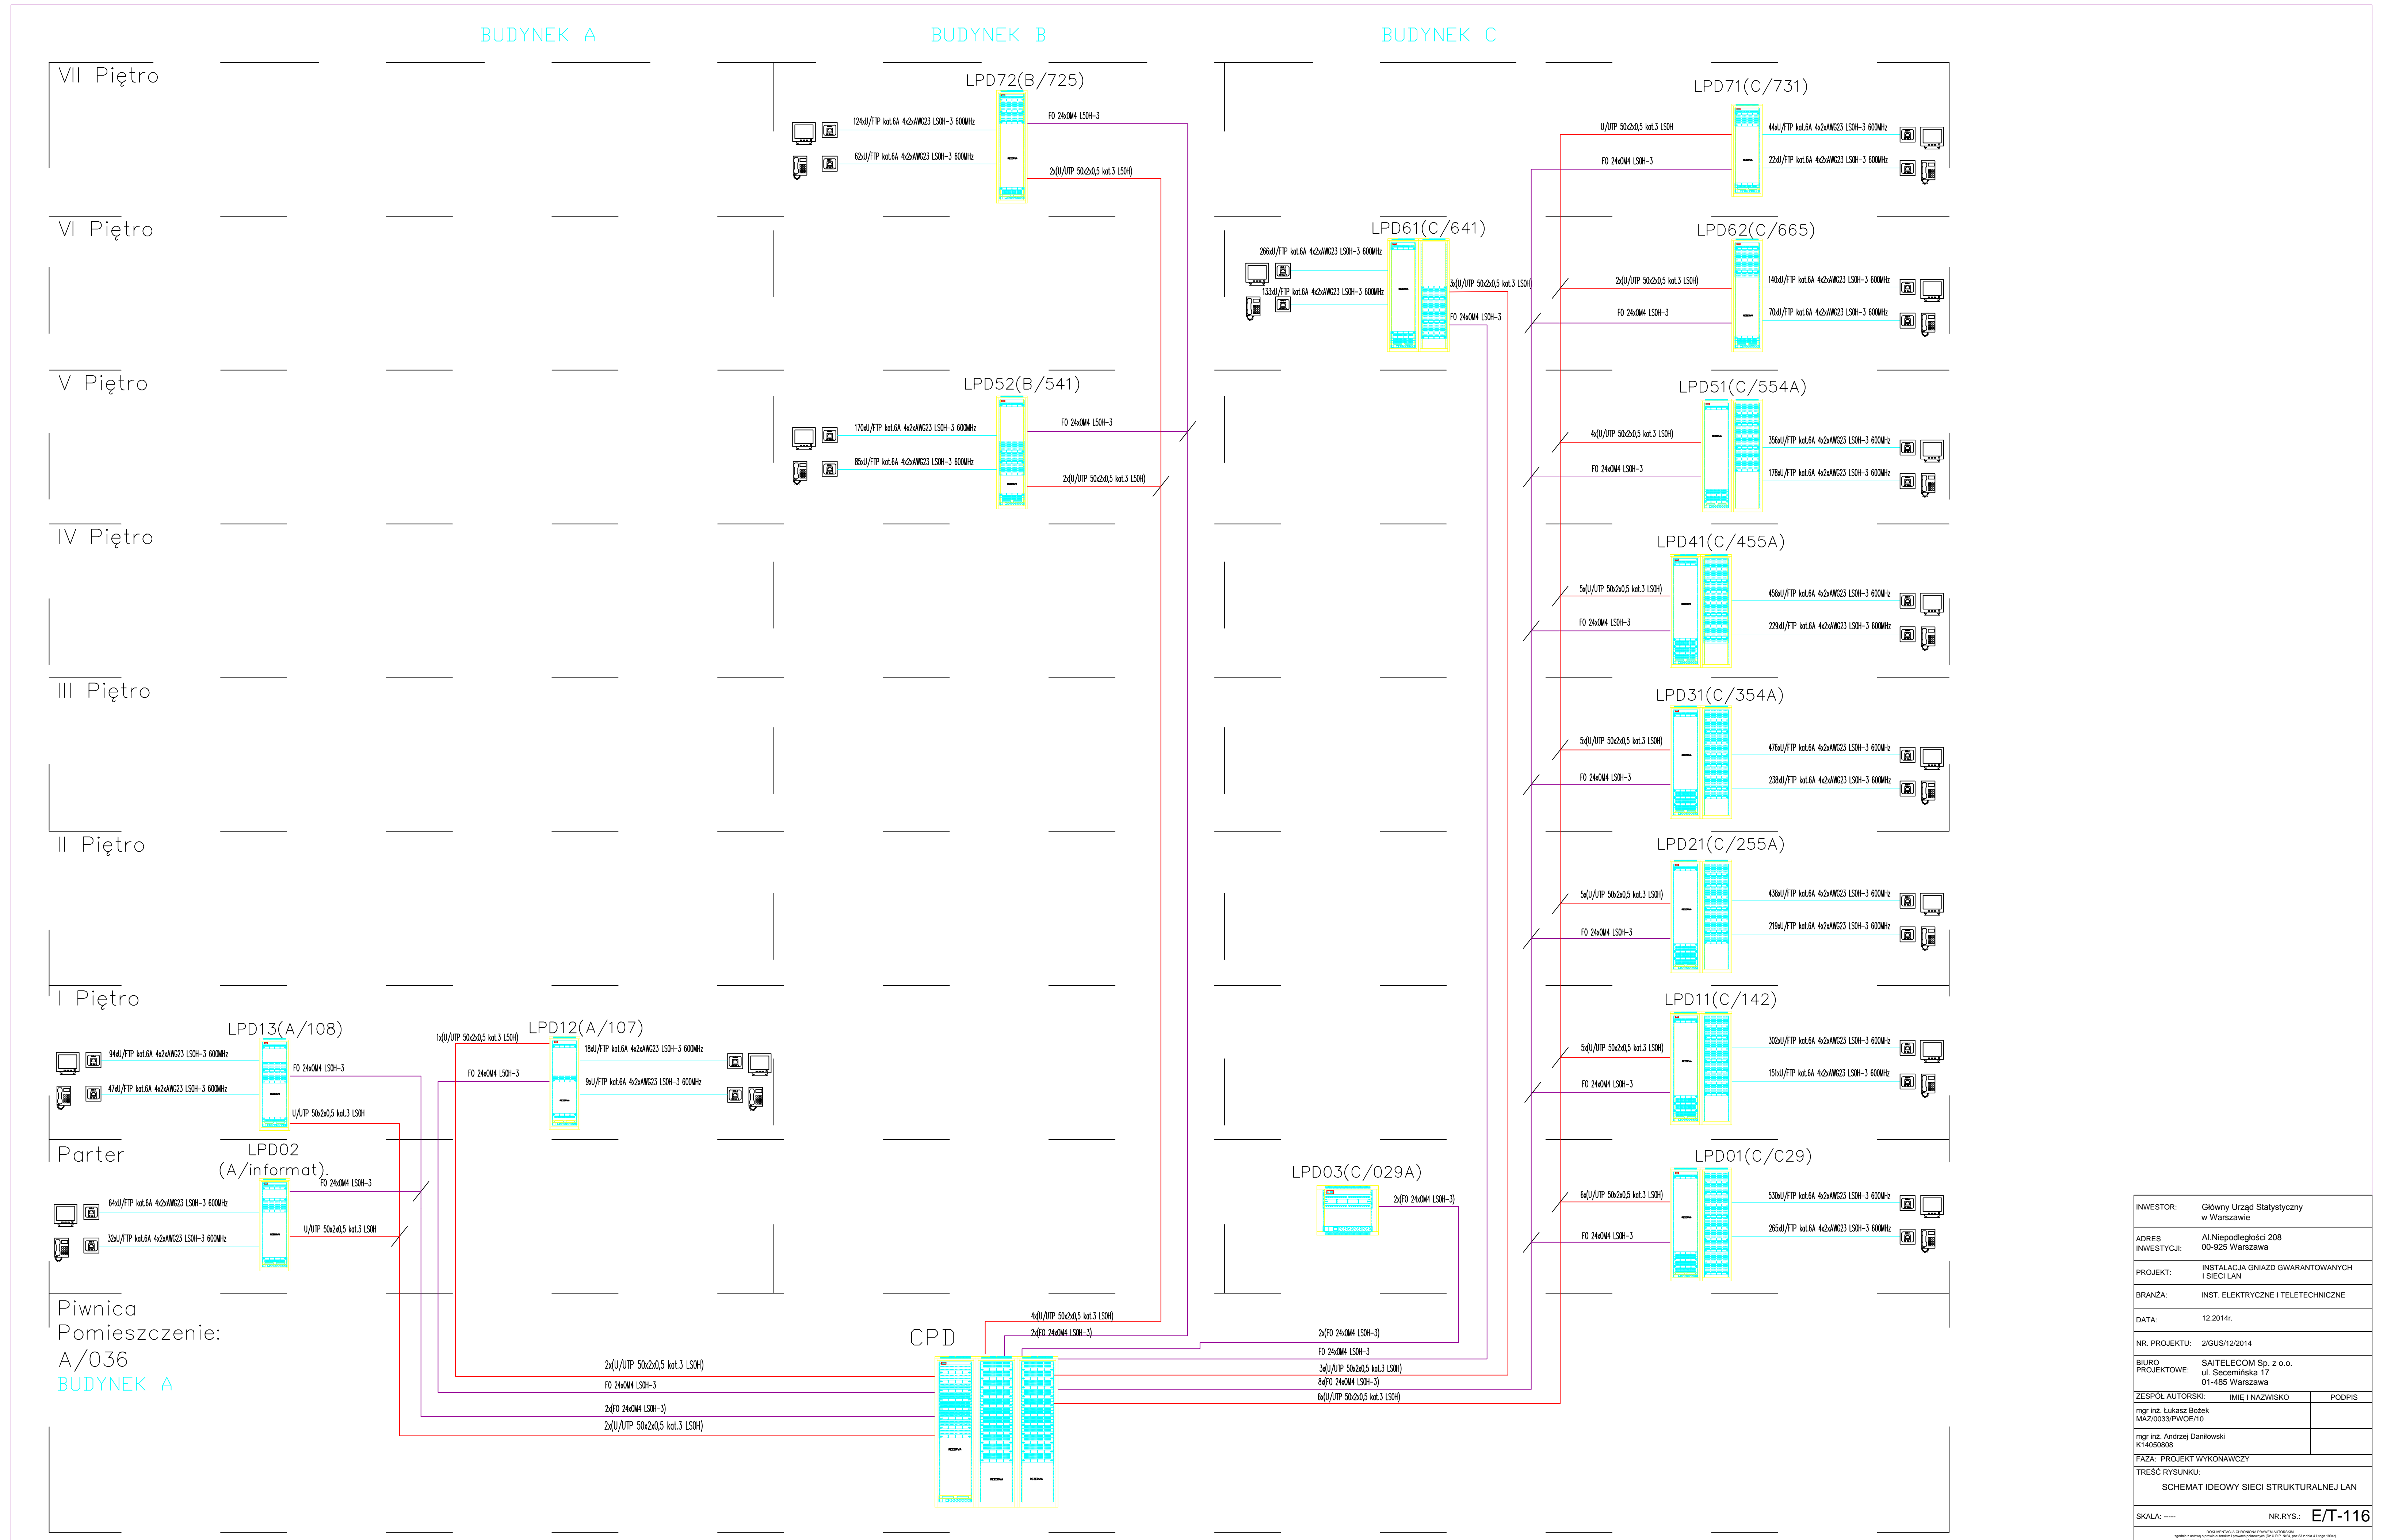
BUDYNEK A

BUDYNEK B

BUDYNEK C

VII Piętro

VI Piętro

V Piętro

IV Piętro

III Piętro

II Piętro

I Piętro

Parter

Piwnica
Pomieszczenie:
A/036
BUDYNEK A

LPD72(B/725)
124xU/FTP kat.6A 4x2xAWG23 LSOH-3 600MHz
62xU/FTP kat.6A 4x2xAWG23 LSOH-3 600MHz
FO 24xOM4 LSOH-3
2x(U/UTP 50x2x0,5 kat.3 LSOH)

LPD52(B/541)
170xU/FTP kat.6A 4x2xAWG23 LSOH-3 600MHz
85xU/FTP kat.6A 4x2xAWG23 LSOH-3 600MHz
FO 24xOM4 LSOH-3
2x(U/UTP 50x2x0,5 kat.3 LSOH)

LPD71(C/731)
U/UTP 50x2x0,5 kat.3 LSOH
FO 24xOM4 LSOH-3
44xU/FTP kat.6A 4x2xAWG23 LSOH-3 600MHz
22xU/FTP kat.6A 4x2xAWG23 LSOH-3 600MHz

LPD61(C/641)
266xU/FTP kat.6A 4x2xAWG23 LSOH-3 600MHz
133xU/FTP kat.6A 4x2xAWG23 LSOH-3 600MHz
3x(U/UTP 50x2x0,5 kat.3 LSOH)
FO 24xOM4 LSOH-3

LPD62(C/665)
2x(U/UTP 50x2x0,5 kat.3 LSOH)
FO 24xOM4 LSOH-3
140xU/FTP kat.6A 4x2xAWG23 LSOH-3 600MHz
70xU/FTP kat.6A 4x2xAWG23 LSOH-3 600MHz

LPD51(C/554A)
4x(U/UTP 50x2x0,5 kat.3 LSOH)
FO 24xOM4 LSOH-3
356xU/FTP kat.6A 4x2xAWG23 LSOH-3 600MHz
178xU/FTP kat.6A 4x2xAWG23 LSOH-3 600MHz

LPD41(C/455A)
5x(U/UTP 50x2x0,5 kat.3 LSOH)
FO 24xOM4 LSOH-3
458xU/FTP kat.6A 4x2xAWG23 LSOH-3 600MHz
229xU/FTP kat.6A 4x2xAWG23 LSOH-3 600MHz

LPD31(C/354A)
5x(U/UTP 50x2x0,5 kat.3 LSOH)
FO 24xOM4 LSOH-3
476xU/FTP kat.6A 4x2xAWG23 LSOH-3 600MHz
238xU/FTP kat.6A 4x2xAWG23 LSOH-3 600MHz

LPD21(C/255A)
5x(U/UTP 50x2x0,5 kat.3 LSOH)
FO 24xOM4 LSOH-3
438xU/FTP kat.6A 4x2xAWG23 LSOH-3 600MHz
219xU/FTP kat.6A 4x2xAWG23 LSOH-3 600MHz

LPD11(C/142)
5x(U/UTP 50x2x0,5 kat.3 LSOH)
FO 24xOM4 LSOH-3
302xU/FTP kat.6A 4x2xAWG23 LSOH-3 600MHz
151xU/FTP kat.6A 4x2xAWG23 LSOH-3 600MHz

LPD01(C/C29)
6x(U/UTP 50x2x0,5 kat.3 LSOH)
FO 24xOM4 LSOH-3
530xU/FTP kat.6A 4x2xAWG23 LSOH-3 600MHz
265xU/FTP kat.6A 4x2xAWG23 LSOH-3 600MHz

LPD03(C/029A)
2x(FO 24xOM4 LSOH-3)

LPD13(A/108)
94xU/FTP kat.6A 4x2xAWG23 LSOH-3 600MHz
47xU/FTP kat.6A 4x2xAWG23 LSOH-3 600MHz
FO 24xOM4 LSOH-3
U/UTP 50x2x0,5 kat.3 LSOH

LPD12(A/107)
1x(U/UTP 50x2x0,5 kat.3 LSOH)
FO 24xOM4 LSOH-3
18xU/FTP kat.6A 4x2xAWG23 LSOH-3 600MHz
9xU/FTP kat.6A 4x2xAWG23 LSOH-3 600MHz

LPD02
(A/informat).
FO 24xOM4 LSOH-3
U/UTP 50x2x0,5 kat.3 LSOH
64xU/FTP kat.6A 4x2xAWG23 LSOH-3 600MHz
32xU/FTP kat.6A 4x2xAWG23 LSOH-3 600MHz

CPD
4x(U/UTP 50x2x0,5 kat.3 LSOH)
2x(FO 24xOM4 LSOH-3)
2x(FO 24xOM4 LSOH-3)
FO 24xOM4 LSOH-3
3x(U/UTP 50x2x0,5 kat.3 LSOH)
8x(FO 24xOM4 LSOH-3)
6x(U/UTP 50x2x0,5 kat.3 LSOH)
2x(U/UTP 50x2x0,5 kat.3 LSOH)
FO 24xOM4 LSOH-3
2x(FO 24xOM4 LSOH-3)
2x(U/UTP 50x2x0,5 kat.3 LSOH)

| INWESTOR: | Główny Urząd Statystyczny w Warszawie | |
|---|---|---|
| ADRES INWESTYCJI: | Al.Niepodległości 208 00-925 Warszawa | |
| PROJEKT: | INSTALACJA GNIAZD GWARANTOWANYCH I SIECI LAN | |
| BRANŻA: | INST. ELEKTRYCZNE I TELETECHNICZNE | |
| DATA: | 12.2014r. | |
| NR. PROJEKTU: | 2/GUS/12/2014 | |
| BIURO PROJEKTOWE: | SAITELECOM Sp. z o.o. ul. Secemińska 17 01-485 Warszawa | |
| ZESPÓŁ AUTORSKI: | IMIĘ I NAZWISKO | PODPIS |
| mgr inż. Łukasz Bożek MAZ/0033/PWOE/10 | | |
| mgr inż. Andrzej Daniłowski K14050808 | | |
| FAZA: PROJEKT WYKONAWCZY | | |
| TREŚĆ RYSUNKU: SCHEMAT IDEOWY SIECI STRUKTURALNEJ LAN | | |
| SKALA: ----- | NR.RYS.: | E/T-116 |

DOKUMENTACJA CHRONIONA PRAWEM AUTORSKIM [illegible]